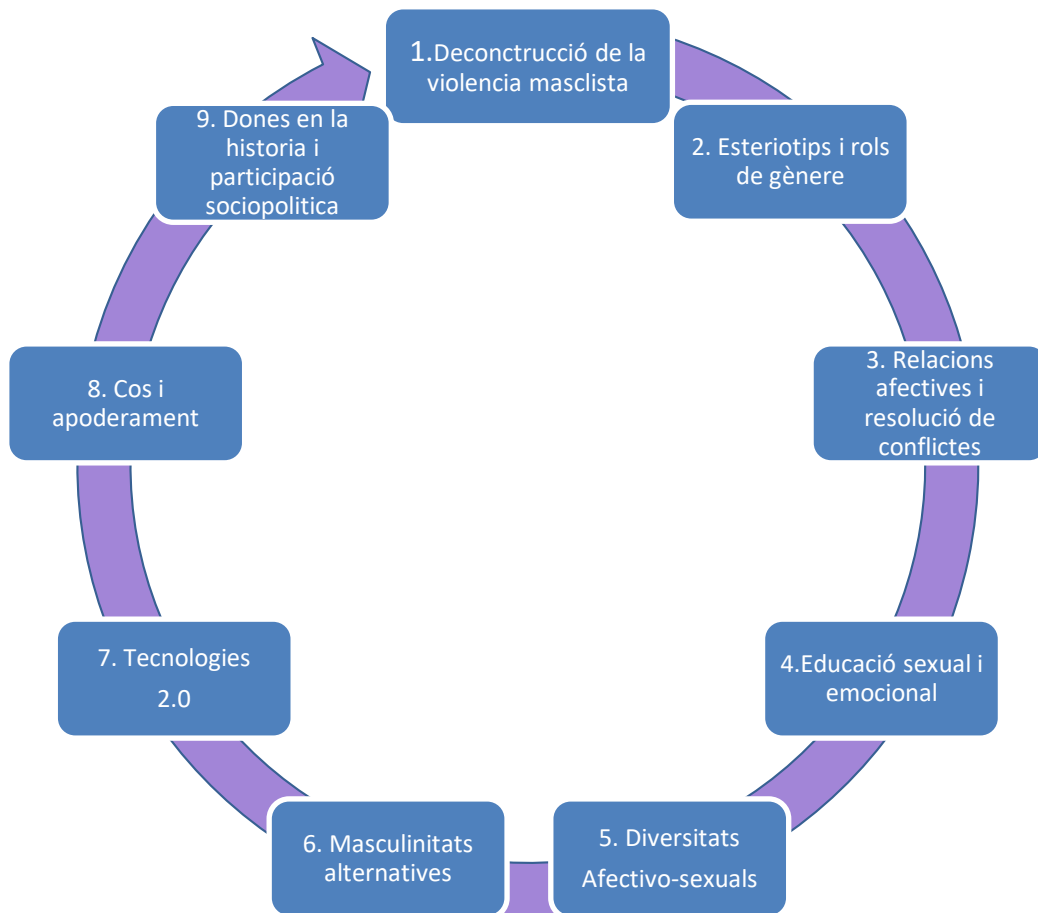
1.Deconctrucció de la violencia masclista

2. Esteriotips i rols de gènere

3. Relacions afectives i resolució de conflictes

4.Educació sexual i emocional

5. Diversitats Afectivo-sexuals

6. Masculinitats alternatives

7. Tecnologies 2.0

8. Cos i apoderament

9. Dones en la historia i participació sociopolitica